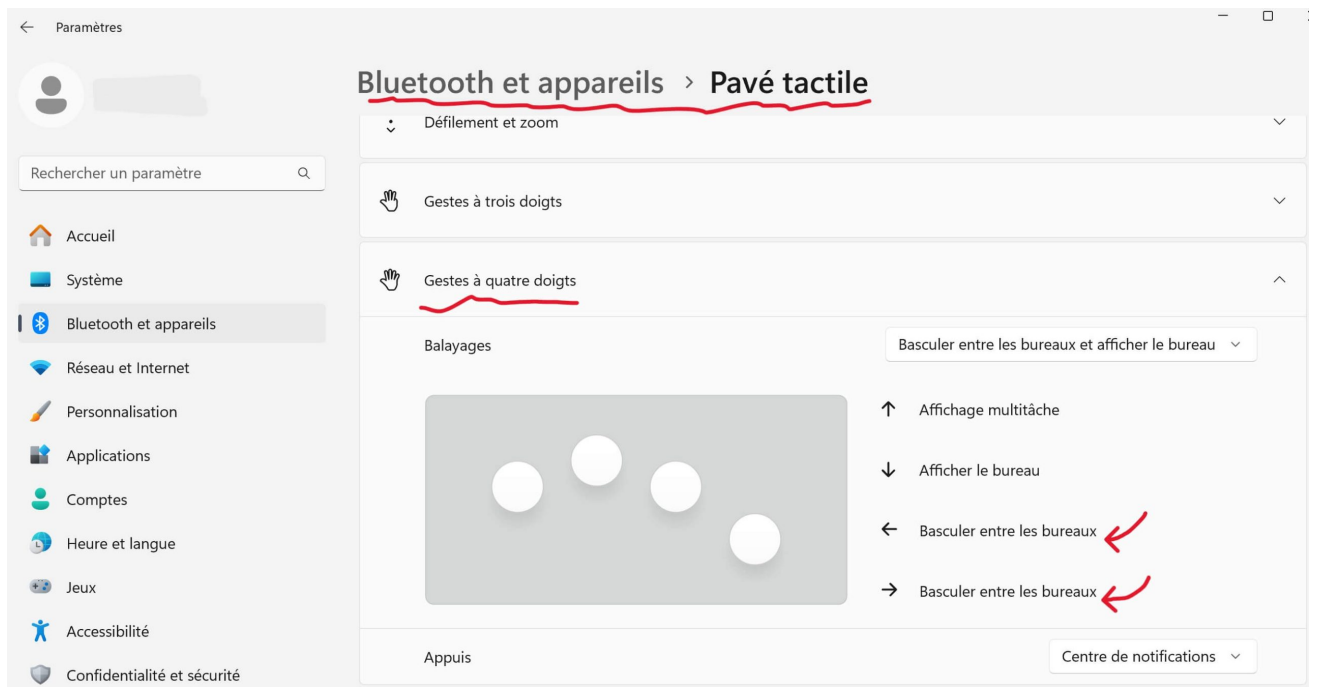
← Paramètres

Rechercher un paramètre

Accueil
Système
Bluetooth et appareils
Réseau et Internet
Personnalisation
Applications
Comptes
Heure et langue
Jeux
Accessibilité
Confidentialité et sécurité

Bluetooth et appareils > Pavé tactile

Défilement et zoom

Gestes à trois doigts

Gestes à quatre doigts

Balayages

Basculer entre les bureaux et afficher le bureau

↑ Affichage multitâche

↓ Afficher le bureau

← Basculer entre les bureaux

→ Basculer entre les bureaux

Appuis

Centre de notifications